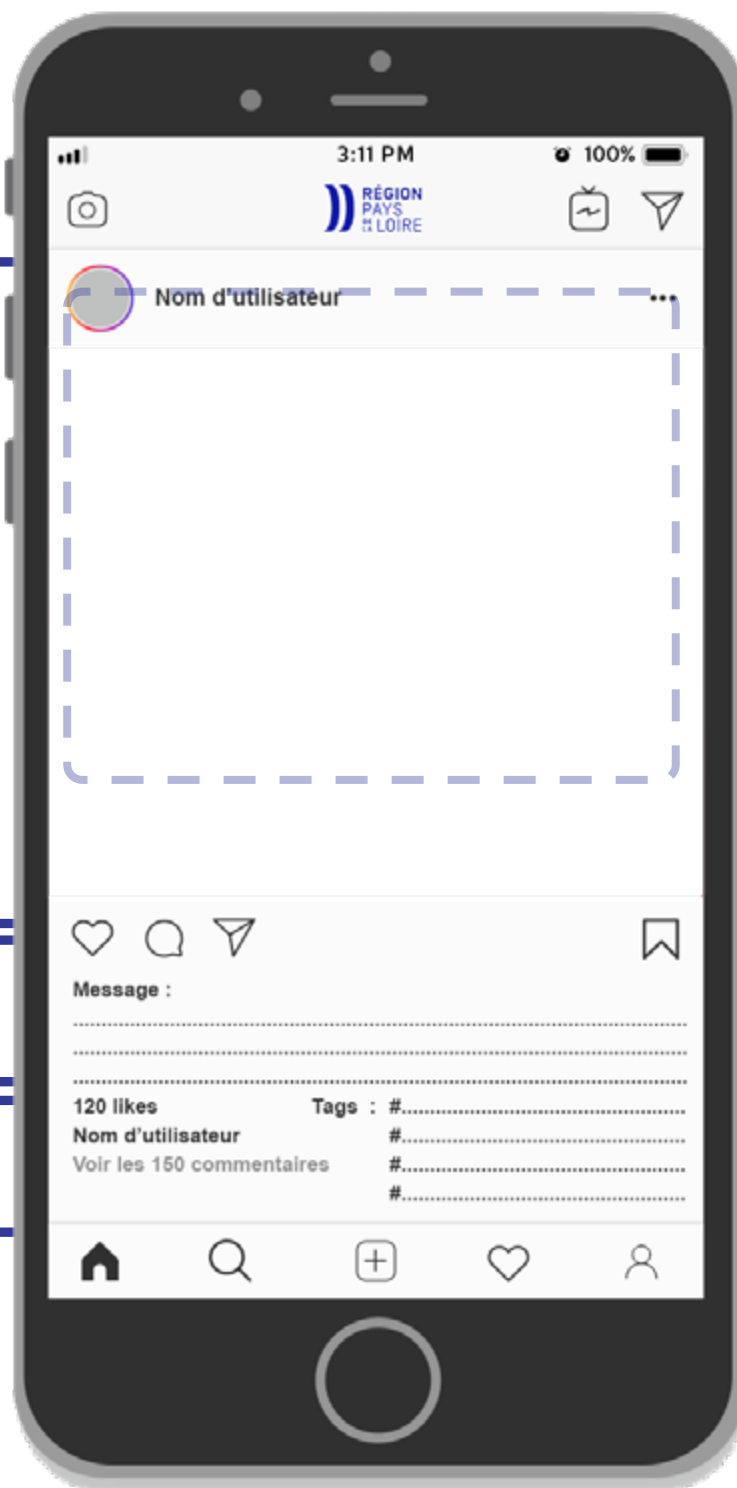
3:11 PM
100%

RÉGION
PAYS
DE LA
LOIRE

Nom d'utilisateur
...

Message :
..............................................................................................
..............................................................................................
..............................................................................................

120 likes
Tags : #.............................................
Nom d'utilisateur
#.............................................
Voir les 150 commentaires
#.............................................
#.............................................